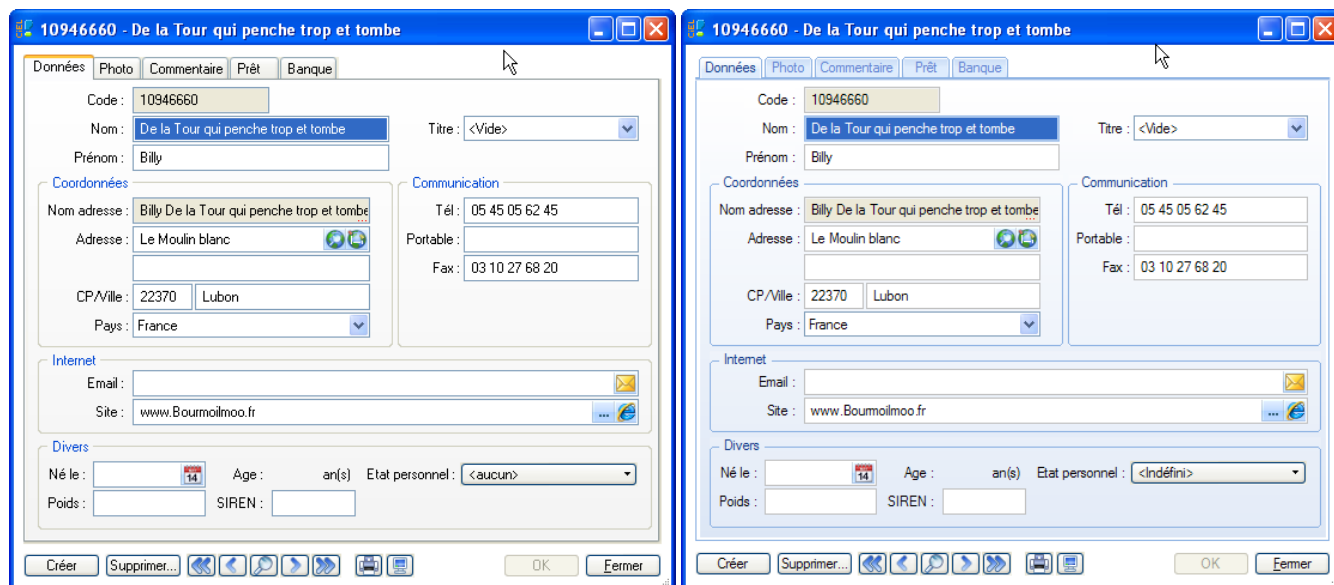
10946660 - De la Tour qui penche trop et tombe

Données | Photo | Commentaire | Prêt | Banque

Code : 10946660
Nom : De la Tour qui penche trop et tombe
Titre : <Vide>
Prénom : Billy

Coordonnées
Nom adresse : Billy De la Tour qui penche trop et tombe
Adresse : Le Moulin blanc
CP/Ville : 22370 Lubon
Pays : France

Communication
Tél : 05 45 05 62 45
Portable :
Fax : 03 10 27 68 20

Internet
Email :
Site : www.Bourmoilmoo.fr

Divers
Né le : 14
Age : an(s)
Etat personnel : <aucun>
Poids :
SIREN :

Créer | Supprimer... | OK | Fermer

10946660 - De la Tour qui penche trop et tombe

Données | Photo | Commentaire | Prêt | Banque

Code : 10946660
Nom : De la Tour qui penche trop et tombe
Titre : <Vide>
Prénom : Billy

Coordonnées
Nom adresse : Billy De la Tour qui penche trop et tombe
Adresse : Le Moulin blanc
CP/Ville : 22370 Lubon
Pays : France

Communication
Tél : 05 45 05 62 45
Portable :
Fax : 03 10 27 68 20

Internet
Email :
Site : www.Bourmoilmoo.fr

Divers
Né le : 14
Age : an(s)
Etat personnel : <Indéfini>
Poids :
SIREN :

Créer | Supprimer... | OK | Fermer